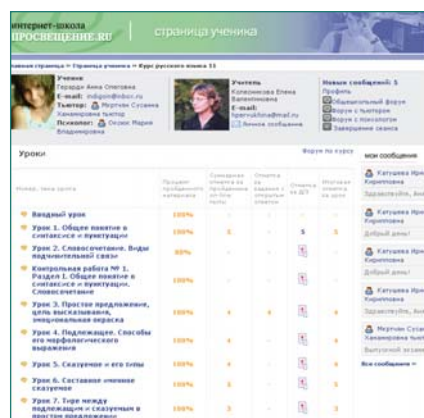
интернет-школа
ПРОСВЕЩЕНИЕ.RU
страница ученика

Главная страница » Страница ученика » Курс русского языка 11

Ученик
Герарди Анна Олеговна
E-mail: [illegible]
Тьютор: Мертчин Сусанна Ханамировна тьютор
Психолог: Сюзюс Мария Владимировна

Учитель
Колесникова Елена Валентиновна
E-mail: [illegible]
Личные сообщения

Новые сообщений: 5
Профиль
Общешкольный форум
Форум с тьютором
Форум с психологом
Завершение сеанса

Уроки
Форум по курсу

Номер, тема урока | Процент пройденного материала | Суммарная отметка за прохождение урока | Отметка за задания с открытым ответом | Отметка за ДП | Итоговая отметка за урок

Вводный урок 100%
Урок 1. Общее понятие о синтаксисе и пунктуации 100% 5 5
Урок 2. Словосочетание. Виды подчинительной связи 80%
Контрольная работа № 1. Раздел I. Общее понятие о синтаксисе и пунктуации. Словосочетание 100%
Урок 3. Простое предложение, цель высказывания, эмоциональная окраска 100%
Урок 4. Подлежащее. Способы его морфологического выражения 100%
Урок 5. Сказуемое и его типы 100%
Урок 6. Составное именное сказуемое 100%
Урок 7. Тире между подлежащим и сказуемым в простом предложении 100%

мои сообщения
Катушева Ирина Кирилловна
Здравствуйте, Анн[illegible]
Катушева Ирина Кирилловна
Добрый день!
Катушева Ирина Кирилловна
Добрый день!
Катушева Ирина Кирилловна
Здравствуйте, Анн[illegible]
Мертчин Сусанна Ханамировна тьют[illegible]
Выпускной экзам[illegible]
Все сообщения »